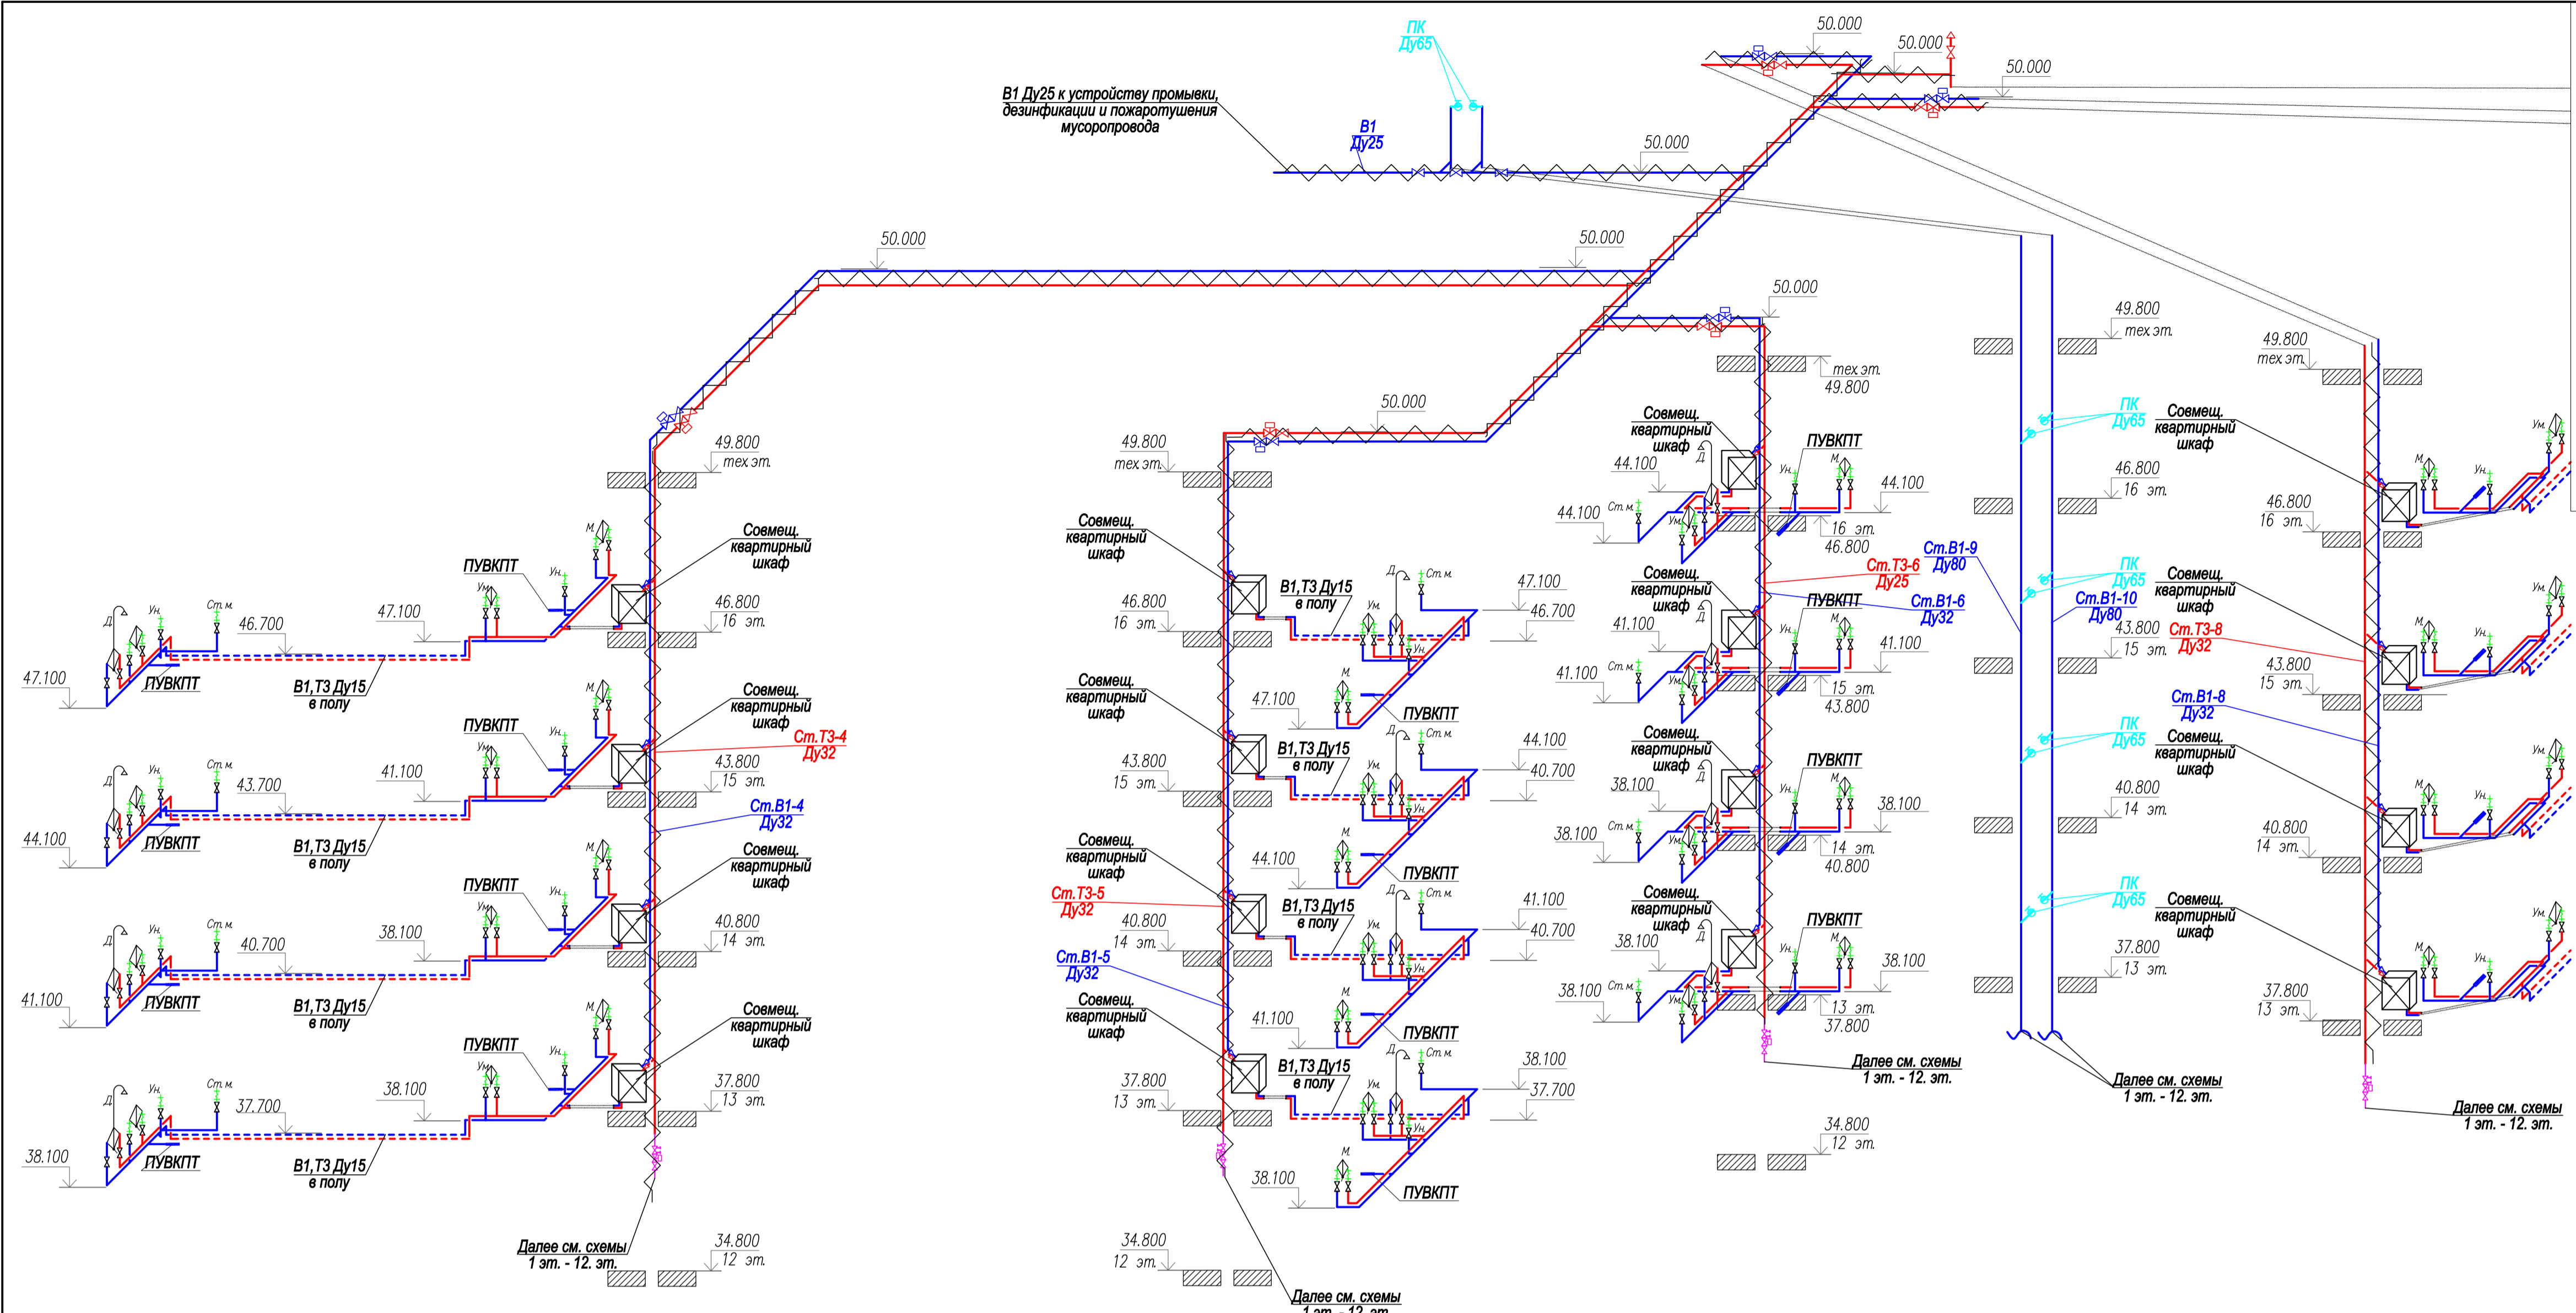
ПК
Ду65

50.000

50.000

50.000

В1 Ду25 к устройству промывки, дезинфикации и пожаротушения мусоропровода

В1
Ду25

50.000

50.000

50.000

50.000

50.000

49.800
тех эт.

49.800
тех эт.

49.800
тех эт.

тех эт.
49.800

49.800
тех эт.

ПК
Ду65

Совмещ. квартирный шкаф

Совмещ. квартирный шкаф

ПУВКПТ

44.100

44.100

44.100

46.800
16 эт.

46.800
16 эт.

16 эт.
46.800

Ст.В1-9
Ду80

Ст.Т3-6
Ду25

ПУВКПТ

Ст.В1-6
Ду32

Совмещ. квартирный шкаф

Совмещ. квартирный шкаф

ПУВКПТ

Ст.м.

Д

Ум.

Ун.

М.

ПУВКПТ

47.100

46.700

47.100

47.100

46.700

Д

Ст.м.

Ум.

Ун.

М.

ПУВКПТ

В1,Т3 Ду15
в полу

46.800
16 эт.

Совмещ. квартирный шкаф

В1,Т3 Ду15
в полу

ПУВКПТ

ПК
Ду65

Ст.В1-10
Ду80

43.800
15 эт.

Ст.Т3-8
Ду32

43.800
15 эт.

41.100

41.100

41.100

15 эт.
43.800

47.100

ПУВКПТ

Ст.В1-8
Ду32

ПК
Ду65

Совмещ. квартирный шкаф

Совмещ. квартирный шкаф

Совмещ. квартирный шкаф

ПУВКПТ

Ст.Т3-4
Ду32

43.800
15 эт.

44.100

43.700

41.100

ПУВКПТ

В1,Т3 Ду15
в полу

Ст.В1-4
Ду32

В1,Т3 Ду15
в полу

44.100

40.700

43.800
15 эт.

38.100

38.100

38.100

14 эт.
40.800

40.800
14 эт.

40.800
14 эт.

ПУВКПТ

Совмещ. квартирный шкаф

Совмещ. квартирный шкаф

Совмещ. квартирный шкаф

ПУВКПТ

Ст.Т3-5
Ду32

40.800
14 эт.

40.800
14 эт.

41.100

40.700

38.100

ПУВКПТ

44.100

В1,Т3 Ду15
в полу

В1,Т3 Ду15
в полу

41.100

40.700

ПК
Ду65

Совмещ. квартирный шкаф

Совмещ. квартирный шкаф

ПУВКПТ

38.100

38.100

38.100

37.800
13 эт.

37.800
13 эт.

13 эт.
37.800

Ст.В1-5
Ду32

Совмещ. квартирный шкаф

ПУВКПТ

37.800
13 эт.

37.800
13 эт.

38.100

37.700

38.100

ПУВКПТ

В1,Т3 Ду15
в полу

В1,Т3 Ду15
в полу

41.100

ПУВКПТ

38.100

37.700

38.100

ПУВКПТ

Далее см. схемы
1 эт. - 12. эт.

Далее см. схемы
1 эт. - 12. эт.

Далее см. схемы
1 эт. - 12. эт.

34.800
12 эт.

34.800
12 эт.

34.800
12 эт.

Далее см. схемы
1 эт. - 12. эт.

Далее см. схемы
1 эт. - 12. эт.